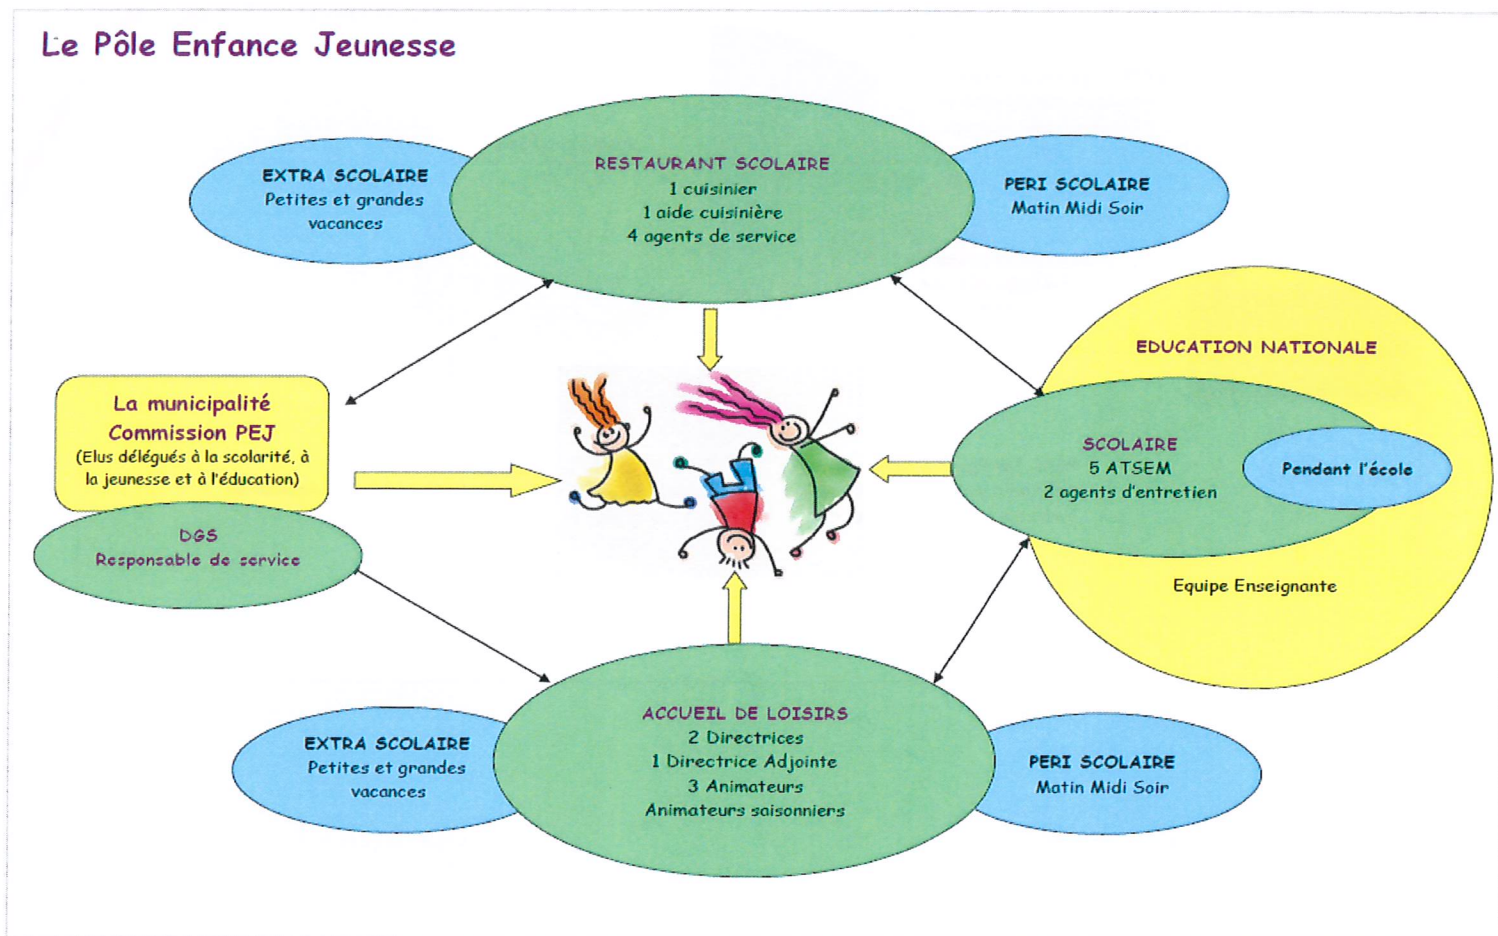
Le Pôle Enfance Jeunesse

EXTRA SCOLAIRE
Petites et grandes vacances

RESTAURANT SCOLAIRE
1 cuisinier
1 aide cuisinière
4 agents de service

PERI SCOLAIRE
Matin Midi Soir

EDUCATION NATIONALE

La municipalité
Commission PEJ
(Elus délégués à la scolarité, à la jeunesse et à l'éducation)

DGS
Responsable de service

SCOLAIRE
5 ATSEM
2 agents d'entretien

Pendant l'école

Equipe Enseignante

EXTRA SCOLAIRE
Petites et grandes vacances

ACCUEIL DE LOISIRS
2 Directrices
1 Directrice Adjointe
3 Animateurs
Animateurs saisonniers

PERI SCOLAIRE
Matin Midi Soir